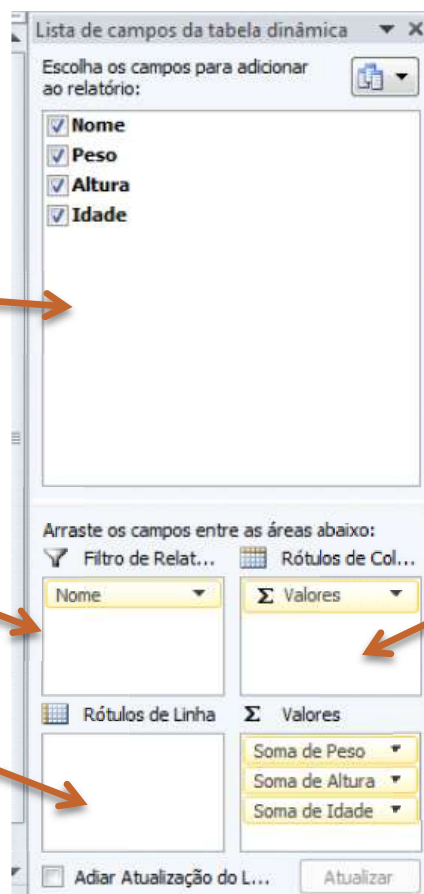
Lista de campos da tabela dinâmica

Escolha os campos para adicionar ao relatório:

Nome
Peso
Altura
Idade

Arraste os campos entre as áreas abaixo:

Filtro de Relat...

Rótulos de Col...

Nome

Σ Valores

Rótulos de Linha

Σ Valores

Soma de Peso
Soma de Altura
Soma de Idade

Adiar Atualização do L...

Atualizar